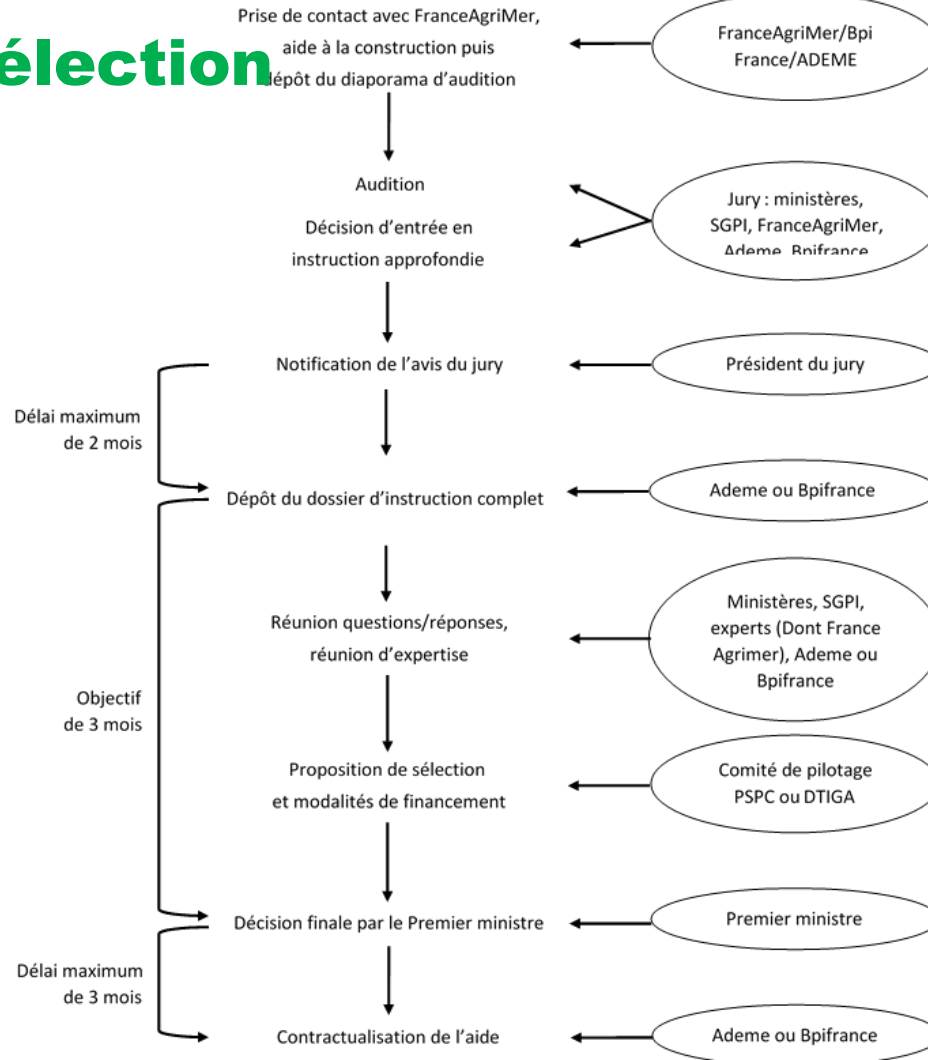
élection

Prise de contact avec FranceAgriMer, aide à la construction puis dépôt du diaporama d'audition

FranceAgriMer/Bpi France/ADEME

Audition

Décision d'entrée en instruction approfondie

Jury : ministères, SGPI, FranceAgriMer, Ademe, Bpifrance

Notification de l'avis du jury

Président du jury

Délai maximum de 2 mois

Dépôt du dossier d'instruction complet

Ademe ou Bpifrance

Réunion questions/réponses, réunion d'expertise

Ministères, SGPI, experts (Dont France Agrimer), Ademe ou Bpifrance

Objectif de 3 mois

Proposition de sélection et modalités de financement

Comité de pilotage PSPC ou DTIGA

Décision finale par le Premier ministre

Premier ministre

Délai maximum de 3 mois

Contractualisation de l'aide

Ademe ou Bpifrance